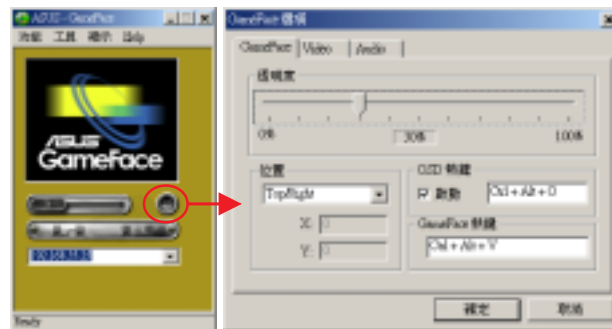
ASUS - GameFace
功能 工具 顯示 Help
ASUS
Gameface
Ready

GameFace 設定
GameFace | Video | Audio
透明度
0% 30% 100%
位置
TopRight
X: 0
Y: 0
OSD 快鍵
☑ 啟動 Ctrl + Alt + O
GameFace 快鍵
Ctrl + Alt + V
確定 取消